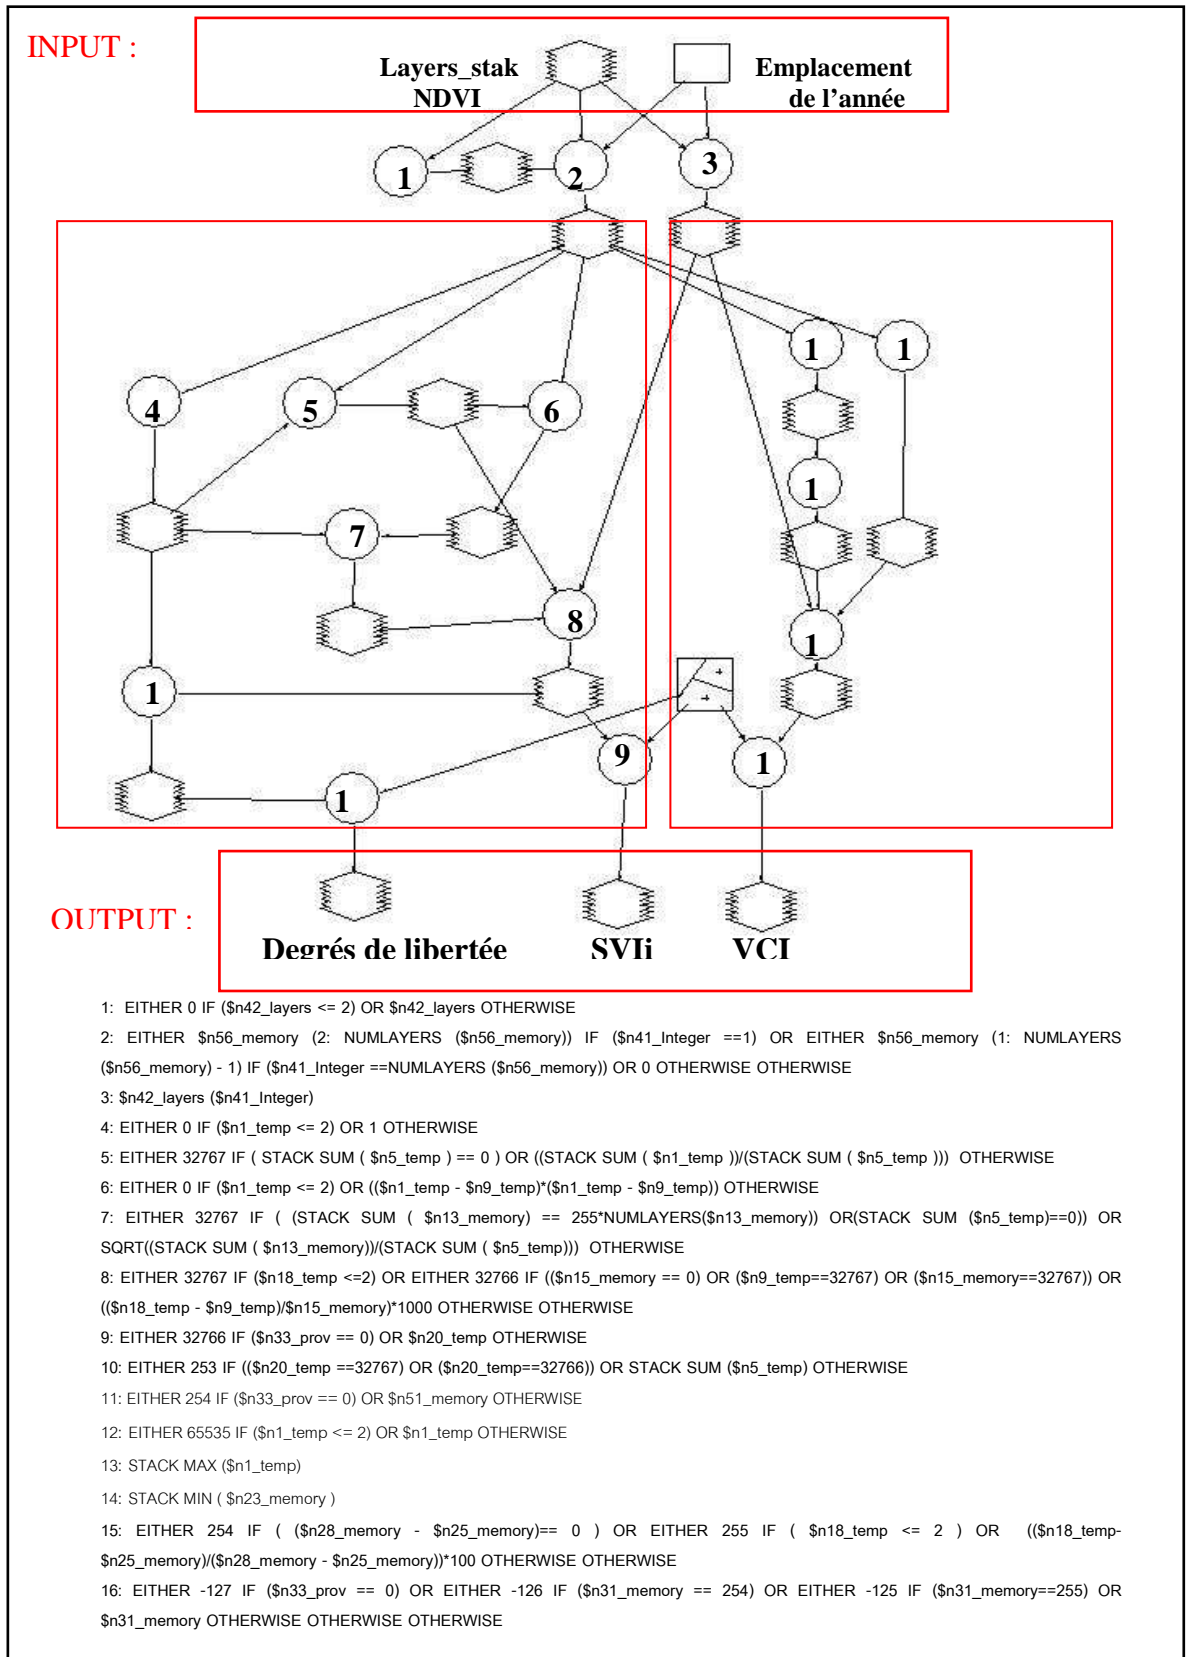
INPUT :

Layers_stak NDVI

Emplacement de l'année

1

2

3

4

5

6

1

1

1

7

8

1

1

+

+

9

1

1

OUTPUT :

Degrés de libertée

SVIi

VCI

1: EITHER 0 IF ($n42_layers <= 2) OR $n42_layers OTHERWISE

2: EITHER $n56_memory (2: NUMLAYERS ($n56_memory)) IF ($n41_Integer ==1) OR EITHER $n56_memory (1: NUMLAYERS ($n56_memory) - 1) IF ($n41_Integer ==NUMLAYERS ($n56_memory)) OR 0 OTHERWISE OTHERWISE

3: $n42_layers ($n41_Integer)

4: EITHER 0 IF ($n1_temp <= 2) OR 1 OTHERWISE

5: EITHER 32767 IF ( STACK SUM ( $n5_temp ) == 0 ) OR ((STACK SUM ( $n1_temp ))/(STACK SUM ( $n5_temp ))) OTHERWISE

6: EITHER 0 IF ($n1_temp <= 2) OR (($n1_temp - $n9_temp)*($n1_temp - $n9_temp)) OTHERWISE

7: EITHER 32767 IF ( (STACK SUM ( $n13_memory) == 255*NUMLAYERS($n13_memory)) OR(STACK SUM ($n5_temp)==0)) OR SQRT((STACK SUM ( $n13_memory))/(STACK SUM ( $n5_temp))) OTHERWISE

8: EITHER 32767 IF ($n18_temp <=2) OR EITHER 32766 IF (($n15_memory == 0) OR ($n9_temp==32767) OR ($n15_memory==32767)) OR (($n18_temp - $n9_temp)/$n15_memory)*1000 OTHERWISE OTHERWISE

9: EITHER 32766 IF ($n33_prov == 0) OR $n20_temp OTHERWISE

10: EITHER 253 IF (($n20_temp ==32767) OR ($n20_temp==32766)) OR STACK SUM ($n5_temp) OTHERWISE

11: EITHER 254 IF ($n33_prov == 0) OR $n51_memory OTHERWISE

12: EITHER 65535 IF ($n1_temp <= 2) OR $n1_temp OTHERWISE

13: STACK MAX ($n1_temp)

14: STACK MIN ( $n23_memory )

15: EITHER 254 IF ( ($n28_memory - $n25_memory)== 0 ) OR EITHER 255 IF ( $n18_temp <= 2 ) OR (($n18_temp-$n25_memory)/($n28_memory - $n25_memory))*100 OTHERWISE OTHERWISE

16: EITHER -127 IF ($n33_prov == 0) OR EITHER -126 IF ($n31_memory == 254) OR EITHER -125 IF ($n31_memory==255) OR $n31_memory OTHERWISE OTHERWISE OTHERWISE